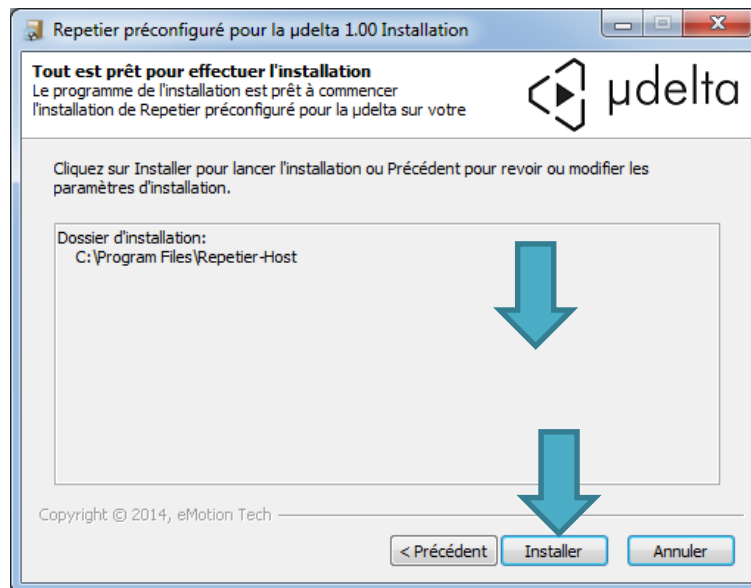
Repetier préconfiguré pour la µdelta 1.00 Installation

Tout est prêt pour effectuer l'installation
Le programme de l'installation est prêt à commencer l'installation de Repetier préconfiguré pour la µdelta sur votre

µdelta

Cliquez sur Installer pour lancer l'installation ou Précédent pour revoir ou modifier les paramètres d'installation.

Dossier d'installation:
C:\Program Files\Repetier-Host

Copyright © 2014, eMotion Tech

< Précédent
Installer
Annuler